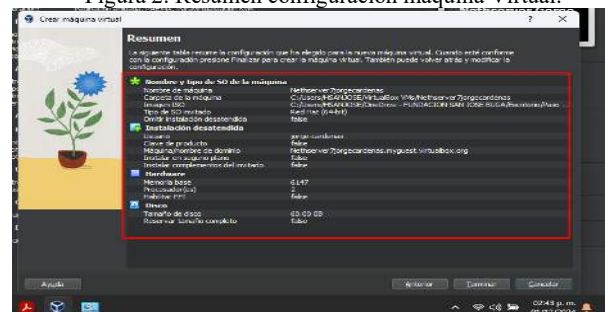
Figura 2. Resumen configuración máquina virtual.

Crear máquina virtual

?

×

Resumen

La siguiente tabla resume la configuración que ha elegido para la nueva máquina virtual. Cuando esté conforme con la configuración presione Finalizar para crear la máquina virtual. También puede volver atrás y modificar la configuración.

Nombre y tipo de SO de la máquina

| | |
|---|---|
| Nombre de máquina | Nethserver7jorgecardenas |
| Carpeta de la máquina | C:/Users/HSANJOSE/VirtualBox VMs/Nethserver7jorgecardenas |
| Imagen ISO | C:/Users/HSANJOSE/OneDrive - FUNDACION SAN JOSE BUGA/Escritorio/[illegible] |
| Tipo de SO invitado | Red Hat (64-bit) |
| Omitir instalación desatendida | false |

Instalación desatendida

| | |
|---|---|
| Usuario | jorge.cardenas |
| Clave de producto | false |
| Máquina/nombre de dominio | Nethserver7jorgecardenas.myguest.virtualbox.org |
| Instalar en segundo plano | falso |
| Instalar complementos del invitado | false |

Hardware

| | |
|---|---|
| Memoria base | 6147 |
| Procesador(es) | 2 |
| Habilitar EFI | false |

Disco

| | |
|---|---|
| Tamaño de disco | 60.00 GB |
| Reservar tamaño completo | false |

Ayuda

Anterior

Terminar

Cancelar

02:43 p. m.

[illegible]